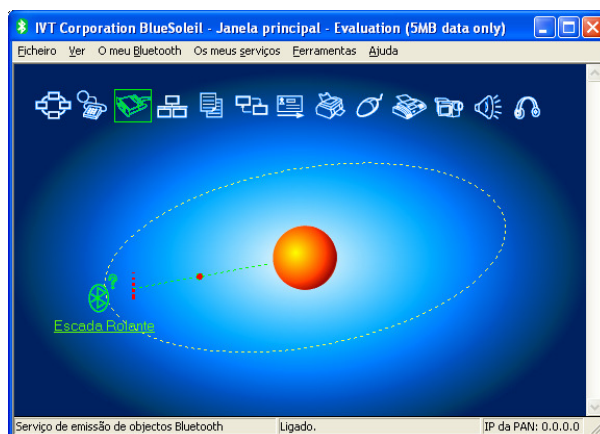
IVT Corporation BlueSoleil - Janela principal - Evaluation (5MB data only)

Ficheiro Ver O meu Bluetooth Os meus serviços Ferramentas Ajuda

Escada Rolante

Serviço de emissão de objectos Bluetooth | Ligado. | IP da PAN: 0.0.0.0